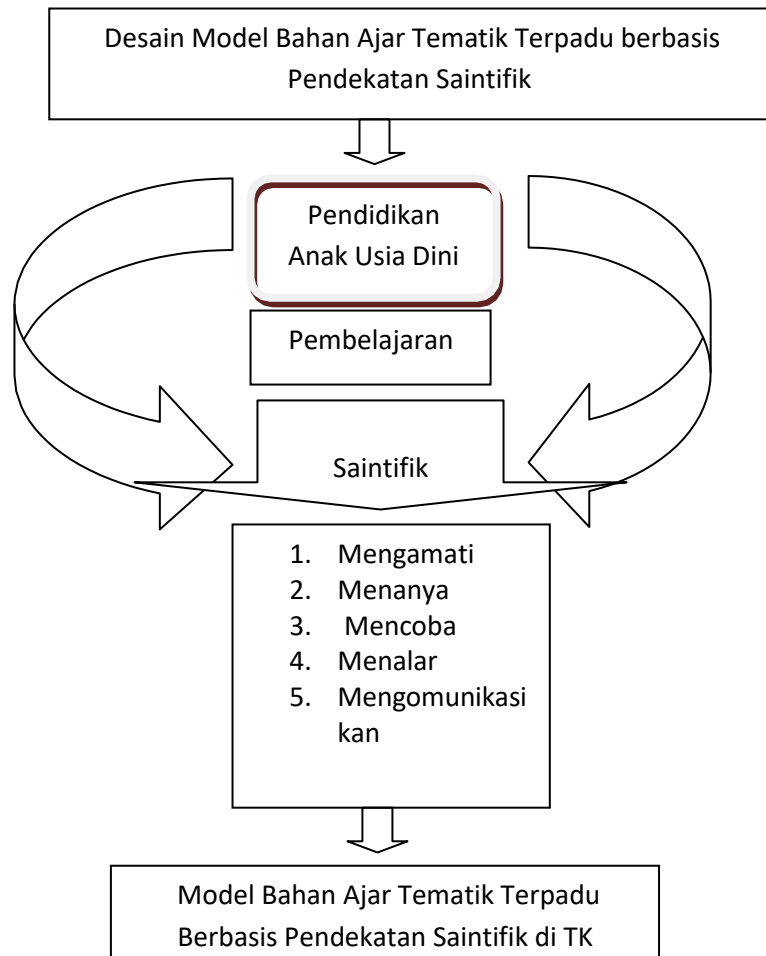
Desain Model Bahan Ajar Tematik Terpadu berbasis Pendekatan Saintifik

Pendidikan Anak Usia Dini

Pembelajaran

Saintifik

1. Mengamati
2. Menanya
3. Mencoba
4. Menalar
5. Mengomunikasi kan

Model Bahan Ajar Tematik Terpadu Berbasis Pendekatan Saintifik di TK